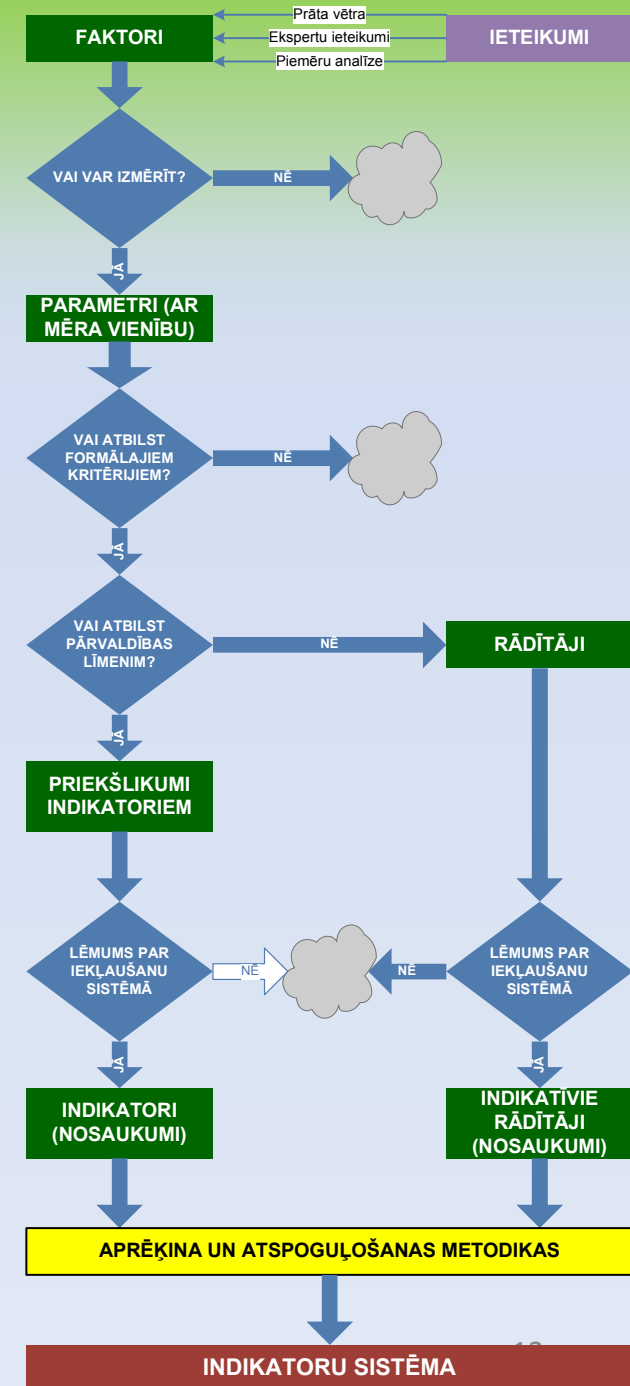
FAKTORI

Prāta vētra

Ekspertu ieteikumi

Piemēru analīze

IETEIKUMI

VAI VAR IZMĒRĪT?

NĒ

JĀ

PARAMETRI (AR MĒRA VIENĪBU)

VAI ATBILST FORMĀLAJIEM KRITĒRIJIEM?

NĒ

JĀ

VAI ATBILST PĀRVALDĪBAS LĪMENIM?

NĒ

RĀDĪTĀJI

JĀ

PRIEKŠLIKUMI INDIKATORIEM

LĒMUMS PAR IEKĻAUŠANU SISTĒMĀ

NĒ

NĒ

LĒMUMS PAR IEKĻAUŠANU SISTĒMĀ

JĀ

JĀ

INDIKATORI (NOSAUKUMI)

INDIKATĪVIE RĀDĪTĀJI (NOSAUKUMI)

APRĒĶINA UN ATSPOGUĻOŠANAS METODIKAS

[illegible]

INDIKATORU SISTĒMA